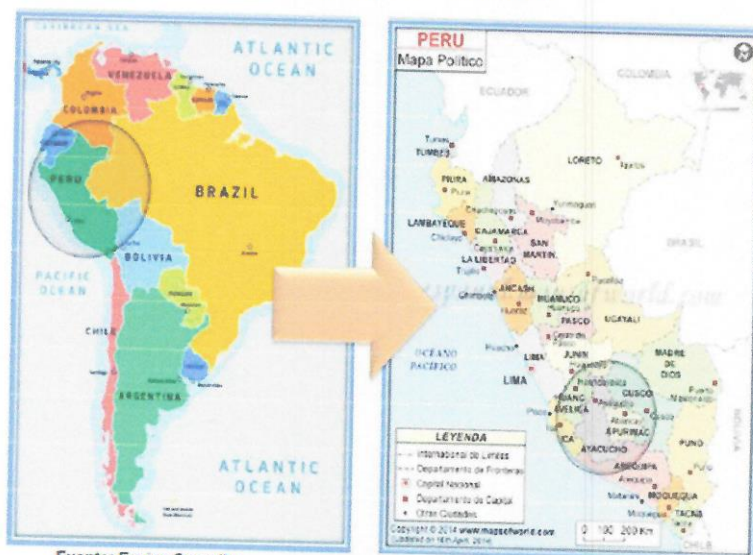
CARIBBEAN SEA

ATLANTIC OCEAN

VENEZUELA

COLOMBIA

PERU

BRAZIL

BOLIVIA

PACIFIC OCEAN

CHILE

ARGENTINA

ATLANTIC OCEAN

Fuente: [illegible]

PERU
Mapa Político

ECUADOR

COLOMBIA

TUMBES

LORETO

PIURA

AMAZONAS

LAMBAYEQUE

CAJAMARCA

SAN MARTIN

LA LIBERTAD

BRASIL

ANCASH

HUANUCO

PASCO

UCAYALI

OCEANO PACIFICO

LIMA

JUNIN

MADRE DE DIOS

HUANCAVELICA

CUSCO

APURIMAC

ICA

AYACUCHO

PUNO

AREQUIPA

MOQUEGUA

TACNA

BOLIVIA

LEYENDA

Internacional de Límites

Departamento de Fronteras

Capital Nacional

Departamento de Capital

Otras Ciudades

Copyright © 2014 www.mapsofworld.com

0 100 200 Km